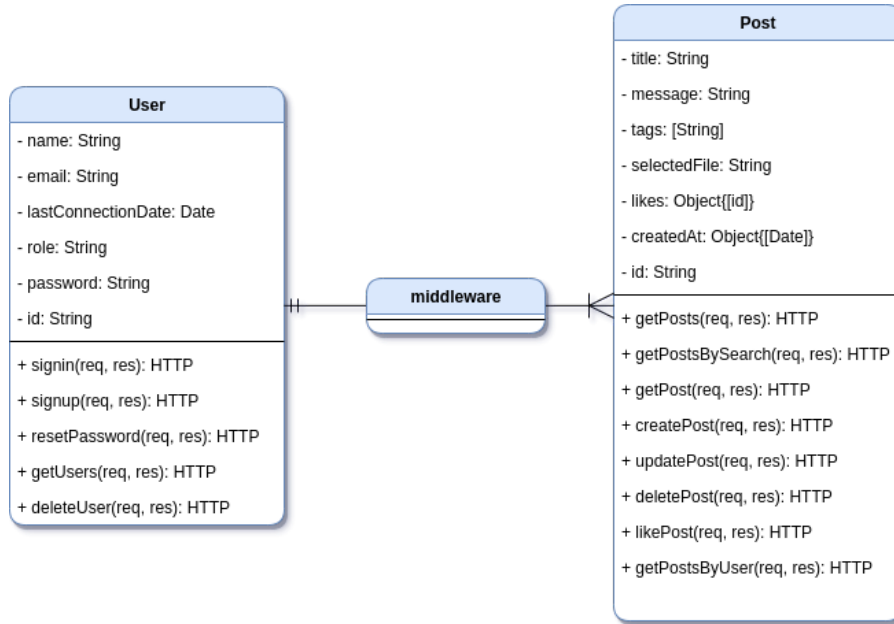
User

- name: String
- email: String
- lastConnectionDate: Date
- role: String
- password: String
- id: String

+ signin(req, res): HTTP
+ signup(req, res): HTTP
+ resetPassword(req, res): HTTP
+ getUsers(req, res): HTTP
+ deleteUser(req, res): HTTP

middleware

Post

- title: String
- message: String
- tags: [String]
- selectedFile: String
- likes: Object{[id]}
- createdAt: Object{[Date]}
- id: String

+ getPosts(req, res): HTTP
+ getPostsBySearch(req, res): HTTP
+ getPost(req, res): HTTP
+ createPost(req, res): HTTP
+ updatePost(req, res): HTTP
+ deletePost(req, res): HTTP
+ likePost(req, res): HTTP
+ getPostsByUser(req, res): HTTP